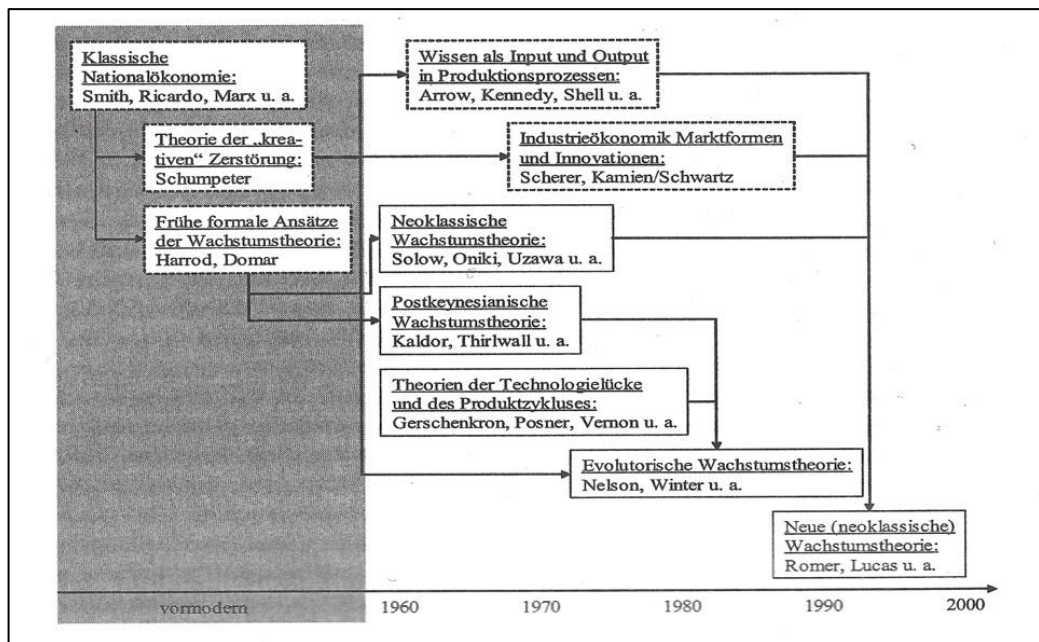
Klassische Nationalökonomie:
Smith, Ricardo, Marx u. a.

Theorie der „kreativen“ Zerstörung:
Schumpeter

Frühe formale Ansätze der Wachstumstheorie:
Harrod, Domar

Wissen als Input und Output in Produktionsprozessen:
Arrow, Kennedy, Shell u. a.

Industrieökonomik Marktformen und Innovationen:
Scherer, Kamien/Schwartz

Neoklassische Wachstumstheorie:
Solow, Oniki, Uzawa u. a.

Postkeynesianische Wachstumstheorie:
Kaldor, Thirlwall u. a.

Theorien der Technologielücke und des Produktzykluses:
Gerschenkron, Posner, Vernon u. a.

Evolutorische Wachstumstheorie:
Nelson, Winter u. a.

Neue (neoklassische) Wachstumstheorie:
Romer, Lucas u. a.

vormodern
1960
1970
1980
1990
2000